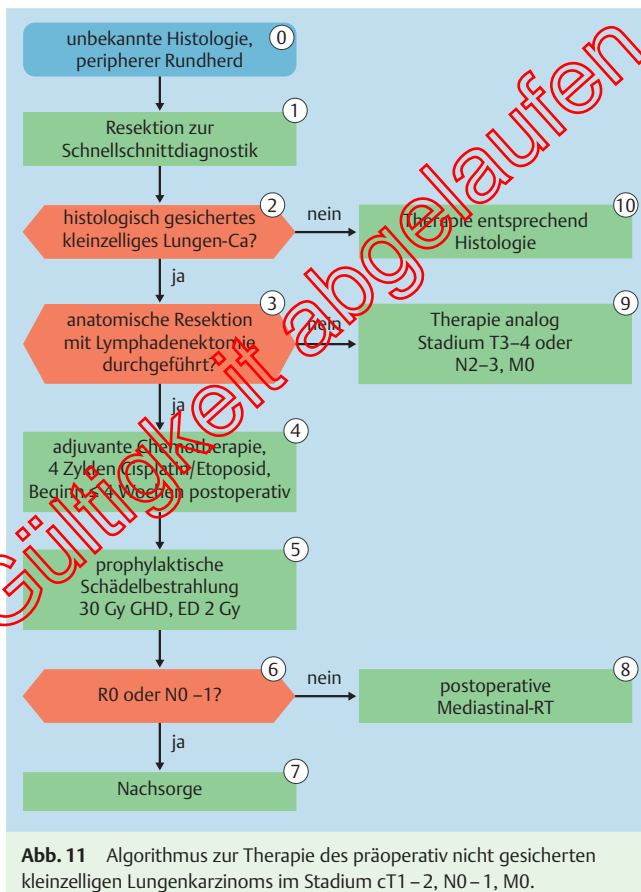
unbekannte Histologie, peripherer Rundherd 0

Resektion zur Schnellschnittdiagnostik 1

histologisch gesichertes kleinzelliges Lungen-Ca? 2

nein

Therapie entsprechend Histologie 10

ja

anatomische Resektion mit Lymphadenektomie durchgeführt? 3

nein

Therapie analog Stadium T3–4 oder N2–3, M0 9

ja

adjuvante Chemotherapie, 4 Zyklen Cisplatin/Etoposid, Beginn ≤ 4 Wochen postoperativ 4

prophylaktische Schädelbestrahlung 30 Gy GHD, ED 2 Gy 5

R0 oder N0 –1? 6

nein

postoperative Mediastinal-RT 8

ja

Nachsorge 7

Gültigkeit abgelaufen

**Abb. 11** Algorithmus zur Therapie des präoperativ nicht gesicherten kleinzelligen Lungenkarzinoms im Stadium cT1 – 2, N0 – 1, M0.